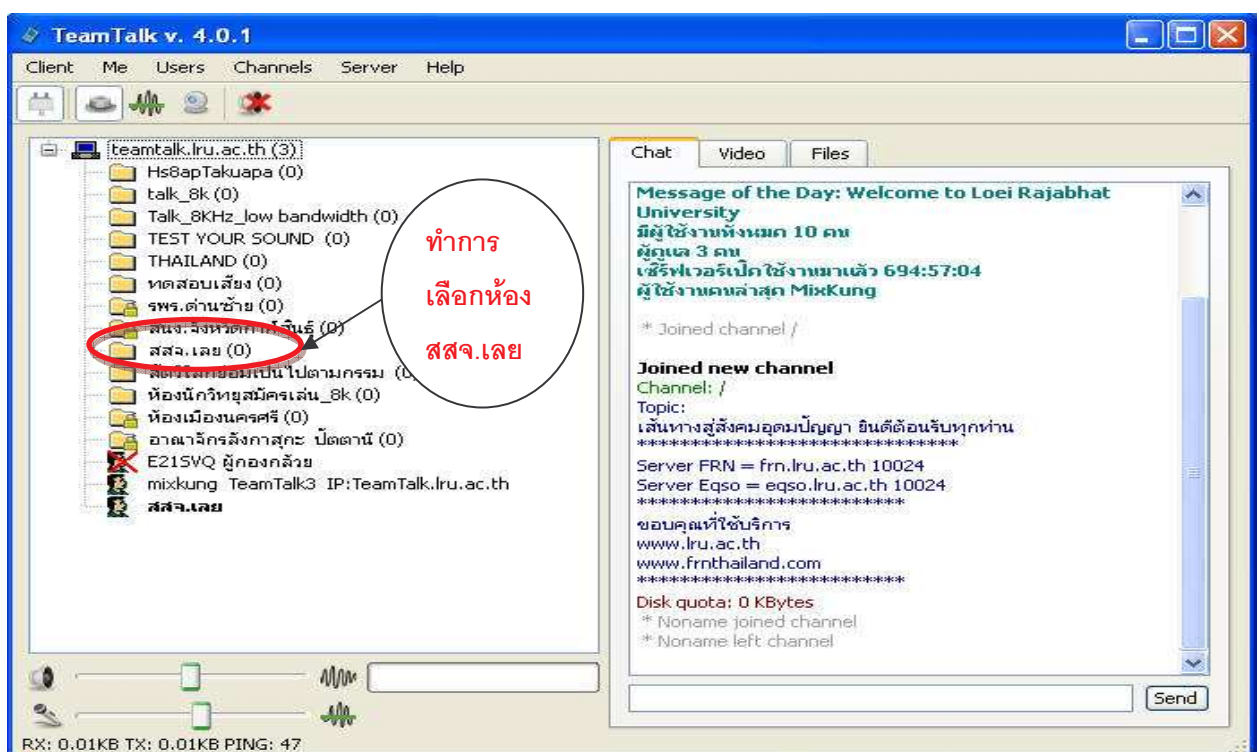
TeamTalk v. 4.0.1

Client Me Users Channels Server Help

teamtalk.lru.ac.th (3)
Hs8apTakuapa (0)
talk_8k (0)
Talk_8KHz_low bandwidth (0)
TEST YOUR SOUND (0)
THAILAND (0)
ทดสอบเสียง (0)
รพร.ด่านซ้าย (0)
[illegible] (0)
สสจ.เลย (0)
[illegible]ไปตามกรรม (0)
ห้องนักวิทยุสมัครเล่น_8k (0)
ห้องเมืองนครศรี (0)
อาณาจักรสังกาสุกะ ปัตตานี (0)
E21SVQ ผู้กองกล้วย
mixkung TeamTalk3 IP:TeamTalk.lru.ac.th
สสจ.เลย

ทำการ
เลือกห้อง
สสจ.เลย

Chat Video Files

Message of the Day: Welcome to Loei Rajabhat University
มีผู้ใช้งานทั้งหมด 10 คน
ผู้ดูแล 3 คน
เซิร์ฟเวอร์เปิดใช้งานมาแล้ว 694:57:04
ผู้ใช้งานคนล่าสุด MixKung

* Joined channel /

Joined new channel
Channel: /
Topic:
เส้นทางสู่สังคมอุดมปัญญา ยินดีต้อนรับทุกท่าน
********************************
Server FRN = frn.lru.ac.th 10024
Server Eqso = eqso.lru.ac.th 10024
**************************
ขอบคุณที่ใช้บริการ
www.lru.ac.th
www.frnthailand.com
**************************
Disk quota: 0 KBytes
* Noname joined channel
* Noname left channel

Send

RX: 0.01KB TX: 0.01KB PING: 47